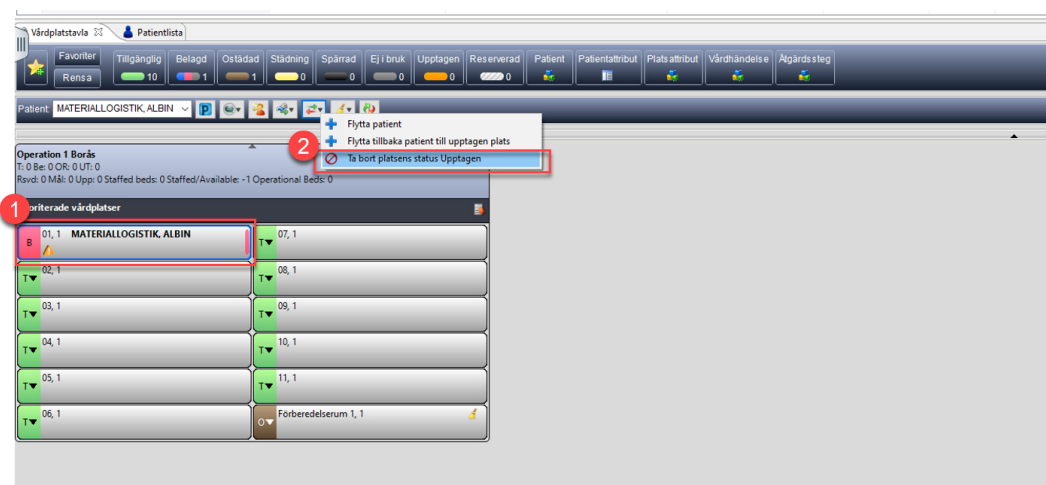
Vårdplatstavla
Patientlista
Favoriter
Rensa
Tillgänglig 10
Belagd 1
Ostädad 1
Städning 0
Spärrad 0
Ej i bruk 0
Upptagen 0
Reserverad 0
Patient
Patientattribut
Platsattribut
Vårdhändelse
Åtgärdssteg
Patient: MATERIALLOGISTIK, ALBIN
Flytta patient
Flytta tillbaka patient till upptagen plats
2
Ta bort platsens status Upptagen
Operation 1 Borås
T: 0 Be: 0 OR: 0 UT: 0
Rsvd: 0 Mål: 0 Upp: 0 Staffed beds: 0 Staffed/Available: -1 Operational Beds: 0
1
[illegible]oriterade vårdplatser
B 01, 1 MATERIALLOGISTIK, ALBIN
T 07, 1
T 02, 1
T 08, 1
T 03, 1
T 09, 1
T 04, 1
T 10, 1
T 05, 1
T 11, 1
T 06, 1
O Förberedelserum 1, 1